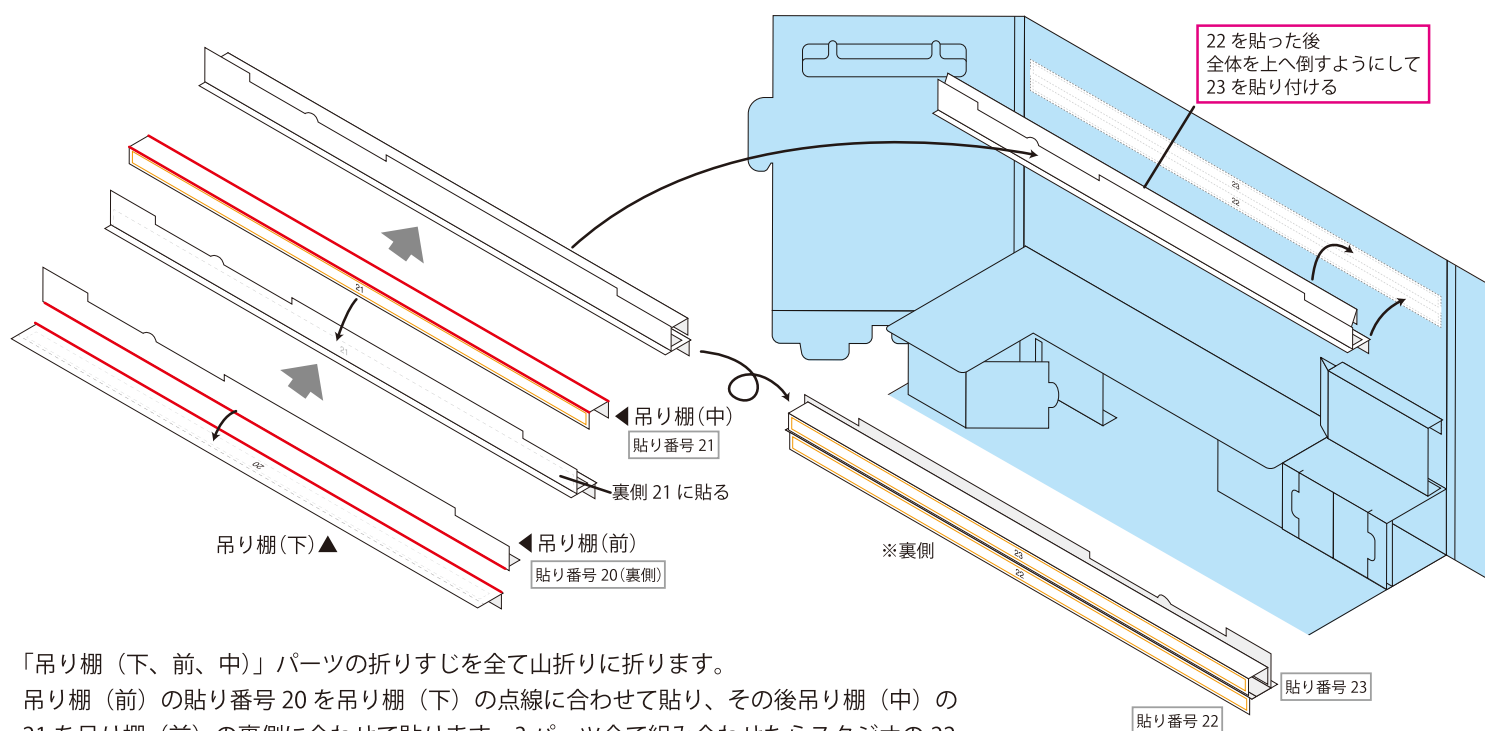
22 を貼った後
全体を上へ倒すようにして
23 を貼り付ける

23
22

21

21

20

◀吊り棚（中）
貼り番号 21

裏側 21 に貼る

吊り棚（下）▲

◀吊り棚（前）
貼り番号 20（裏側）

※裏側

23
22

貼り番号 23

貼り番号 22

「吊り棚（下、前、中）」パーツの折りすじを全て山折りに折ります。
吊り棚（前）の貼り番号 20 を吊り棚（下）の点線に合わせて貼り、その後吊り棚（中）の
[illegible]